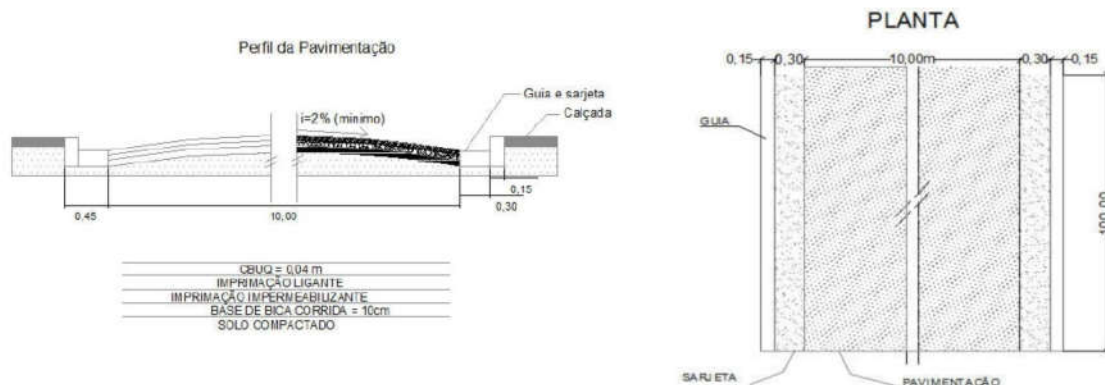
Perfil da Pavimentação

i=2% (mínimo)

Guia e sarjeta

Calçada

0,15

0,45

10,00

0,30

CBUQ = 0,04 m
IMPRIMAÇÃO LIGANTE
IMPRIMAÇÃO IMPERMEABILIZANTE
BASE DE BICA CORRIDA = 10cm
SOLO COMPACTADO

PLANTA

0,15

0,30

10,00m

0,30

0,15

GUIA

100,00

SARJETA

PAVIMENTAÇÃO